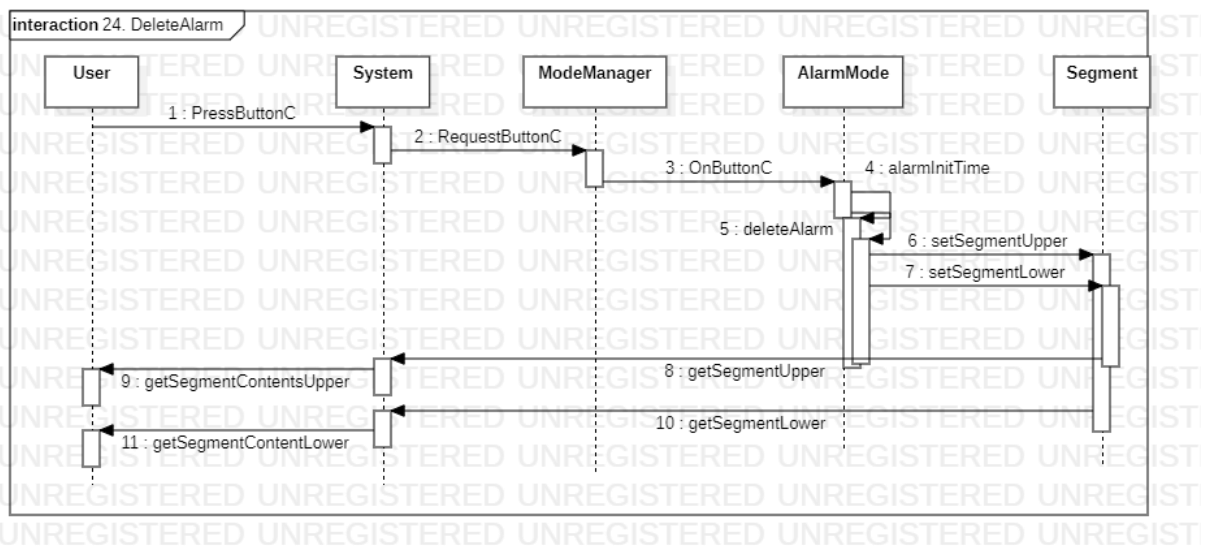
interaction 24. DeleteAlarm

User

System

ModeManager

AlarmMode

Segment

1 : PressButtonC

2 : RequestButtonC

3 : OnButtonC

4 : alarmInitTime

5 : deleteAlarm

6 : setSegmentUpper

7 : setSegmentLower

8 : getSegmentUpper

9 : getSegmentContentsUpper

10 : getSegmentLower

11 : getSegmentContentLower

UNREGISTERED UNREGISTERED UNREGISTERED UNREGISTERED UNREGISTERED